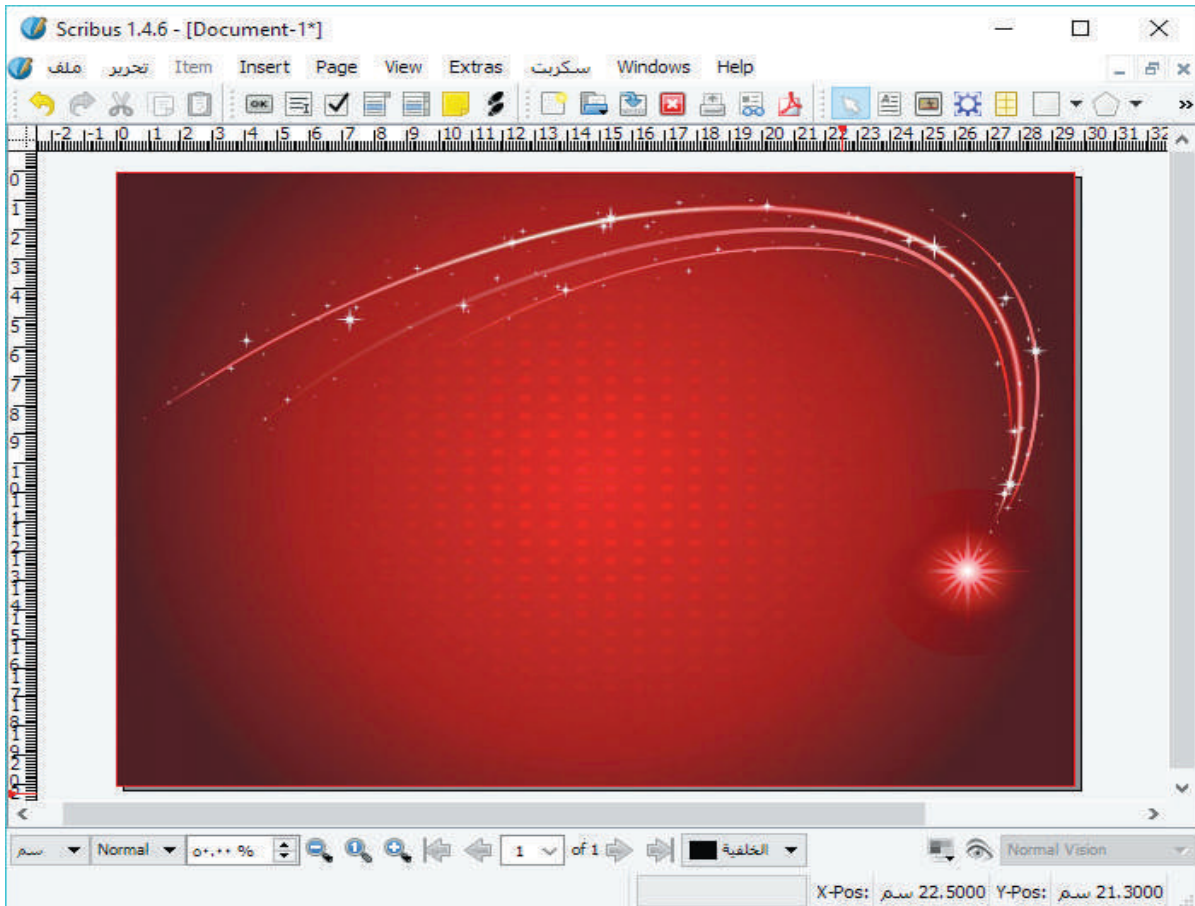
Scribus 1.4.6 - [Document-1*]

ملف تحرير Item Insert Page View Extras سكريبت Windows Help

-2 -1 0 1 2 3 4 5 6 7 8 9 10 11 12 13 14 15 16 17 18 19 20 21 22 23 24 25 26 27 28 29 30 31 32

0 1 2 3 4 5 6 7 8 9 10 11 12 13 14 15 16 17 18 19 20

سم Normal ٥٠,٠٠ % 1 of 1 الخلفية Normal Vision

X-Pos: 22.5000 سم Y-Pos: 21.3000 سم